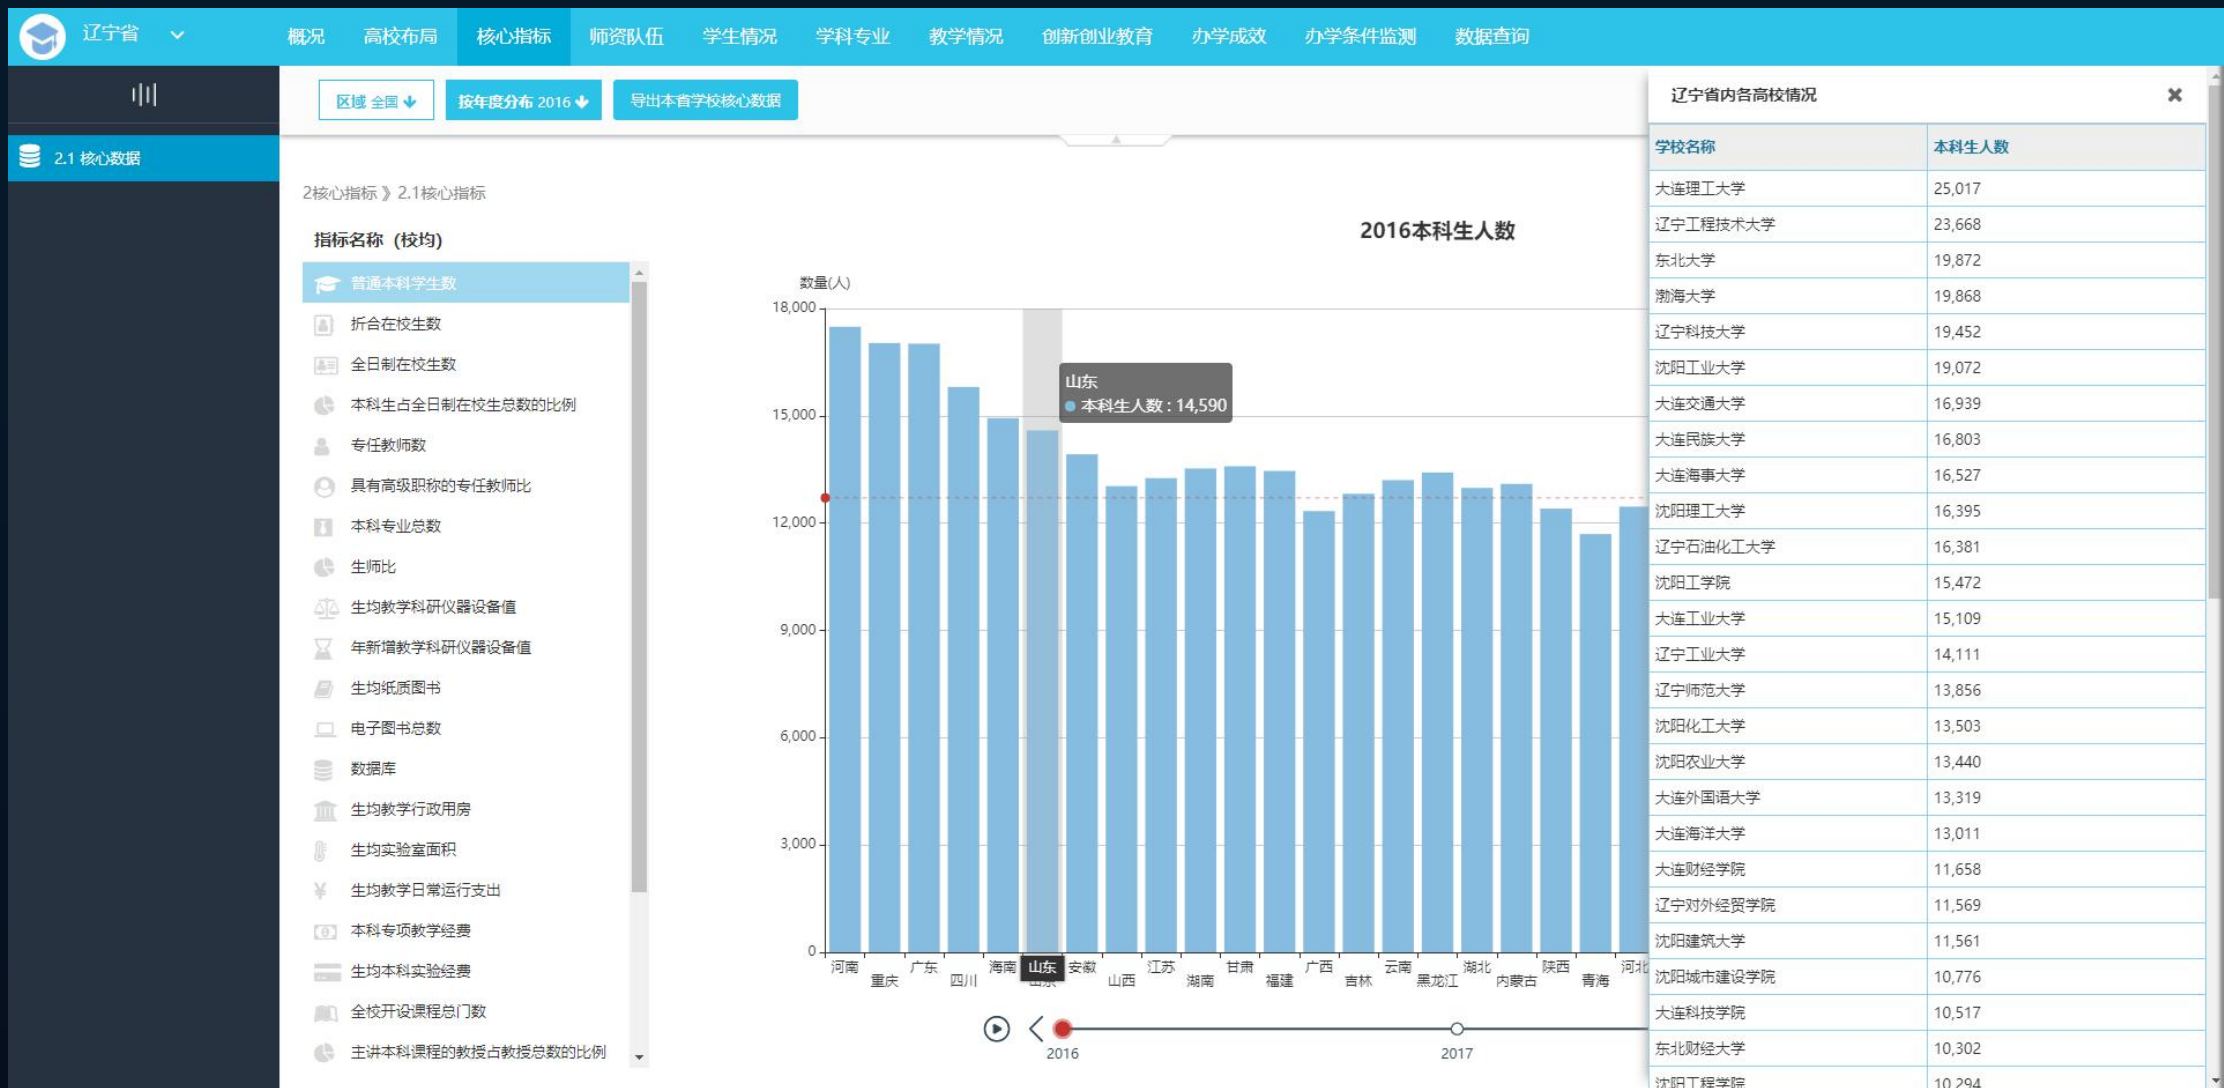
辽宁省

概况 高校布局 核心指标 师资队伍 学生情况 学科专业 教学情况 创新创业教育 办学成效 办学条件监测 数据查询

2.1 核心数据

区域 全国

按年度分布 2016

导出本省学校核心数据

2核心指标 》 2.1核心指标

指标名称（校均）

普通本科学生数
折合在校生数
全日制在校生数
本科生占全日制在校生总数的比例
专任教师数
具有高级职称的专任教师比
本科专业总数
生师比
生均教学科研仪器设备值
年新增教学科研仪器设备值
生均纸质图书
电子图书总数
数据库
生均教学行政用房
生均实验室面积
生均教学日常运行支出
本科专项教学经费
生均本科实验经费
全校开设课程总门数
主讲本科课程的教授占教授总数的比例

2016本科生人数

数量(人)
18,000
15,000
12,000
9,000
6,000
3,000
0

山东
本科生人数 : 14,590

河南 重庆 广东 四川 海南 山东 安徽 山西 江苏 湖南 甘肃 福建 广西 吉林 云南 黑龙江 湖北 内蒙古 陕西 青海 河北

2016 2017

辽宁省内各高校情况

| 学校名称 | 本科生人数 |
|---|---|
| 大连理工大学 | 25,017 |
| 辽宁工程技术大学 | 23,668 |
| 东北大学 | 19,872 |
| 渤海大学 | 19,868 |
| 辽宁科技大学 | 19,452 |
| 沈阳工业大学 | 19,072 |
| 大连交通大学 | 16,939 |
| 大连民族大学 | 16,803 |
| 大连海事大学 | 16,527 |
| 沈阳理工大学 | 16,395 |
| 辽宁石油化工大学 | 16,381 |
| 沈阳工学院 | 15,472 |
| 大连工业大学 | 15,109 |
| 辽宁工业大学 | 14,111 |
| 辽宁师范大学 | 13,856 |
| 沈阳化工大学 | 13,503 |
| 沈阳农业大学 | 13,440 |
| 大连外国语大学 | 13,319 |
| 大连海洋大学 | 13,011 |
| 大连财经学院 | 11,658 |
| 辽宁对外经贸学院 | 11,569 |
| 沈阳建筑大学 | 11,561 |
| 沈阳城市建设学院 | 10,776 |
| 大连科技学院 | 10,517 |
| 东北财经大学 | 10,302 |
| 沈阳工程学院 | 10,294 |